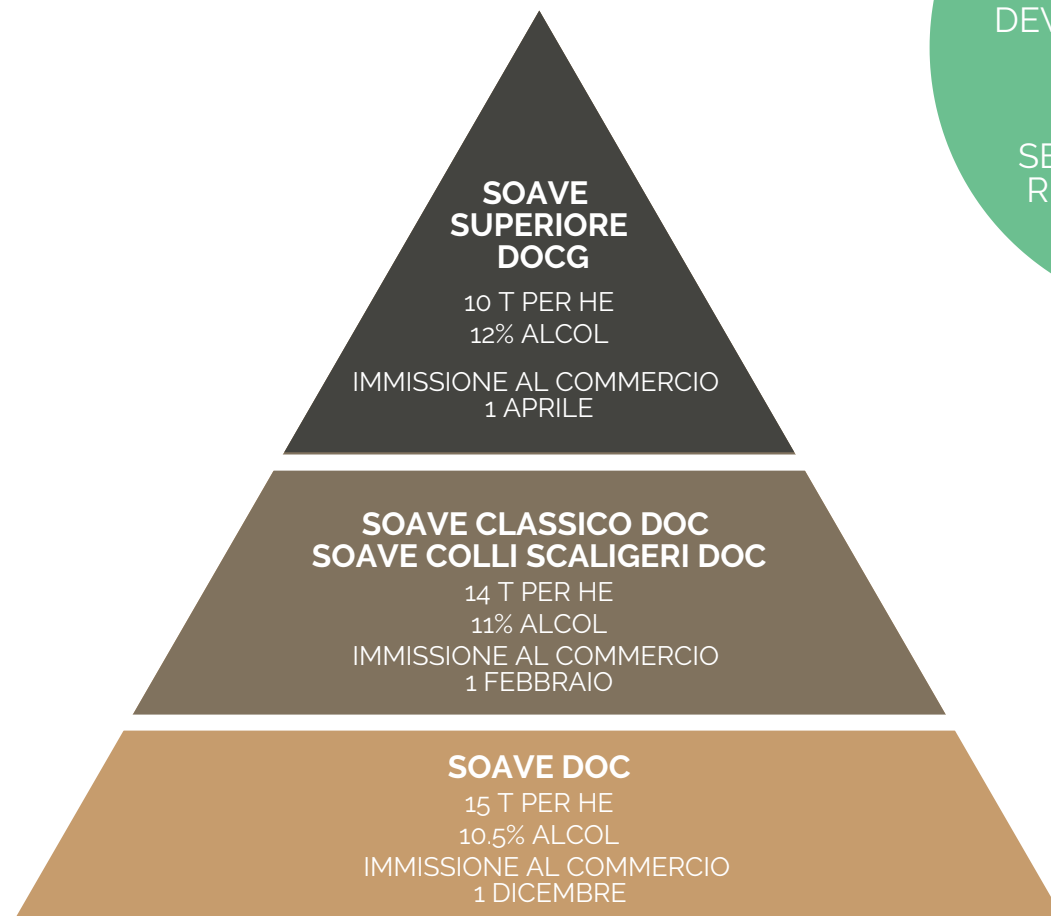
DEV
SE
R

SOAVE SUPERIORE DOCG
10 T PER HE
12% ALCOL
IMMISSIONE AL COMMERCIO
1 APRILE

SOAVE CLASSICO DOC
SOAVE COLLI SCALIGERI DOC
14 T PER HE
11% ALCOL
IMMISSIONE AL COMMERCIO
1 FEBBRAIO

SOAVE DOC
15 T PER HE
10.5% ALCOL
IMMISSIONE AL COMMERCIO
1 DICEMBRE